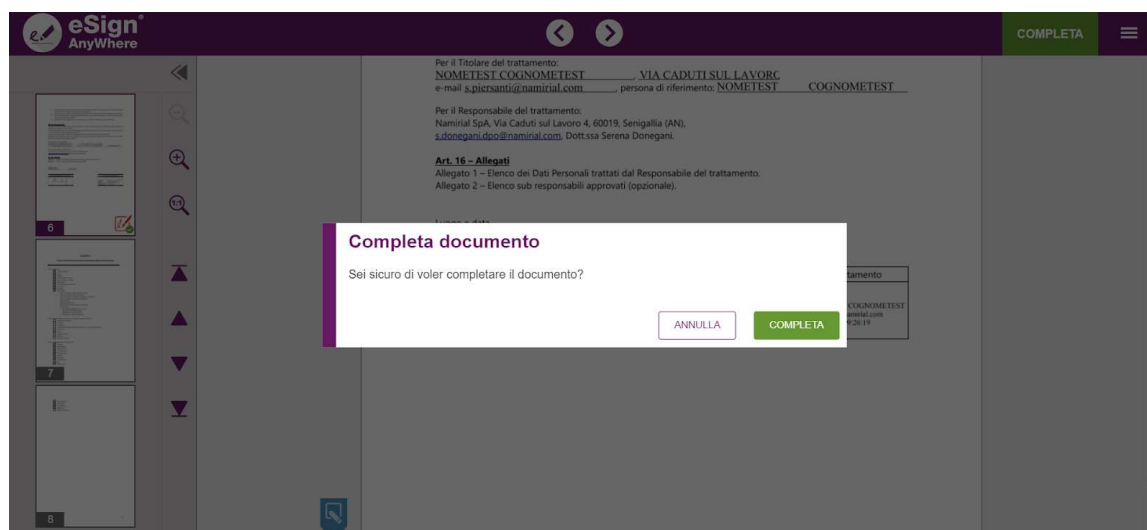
eSign® AnyWhere

COMPLETA

Per il Titolare del trattamento:
NOMETEST COGNOMETEST , VIA CADUTI SUL LAVORO
e-mail s.piersanti@namirial.com , persona di riferimento: NOMETEST COGNOMETEST

Per il Responsabile del trattamento:
Namirial SpA, Via Caduti sul Lavoro 4, 60019, Senigallia (AN), s.donegani.dpo@namirial.com, Dott.ssa Serena Donegani.

Art. 16 – Allegati
Allegato 1 – Elenco dei Dati Personali trattati dal Responsabile del trattamento.
Allegato 2 – Elenco sub responsabili approvati (opzionale).

Completa documento

Sei sicuro di voler completare il documento?

ANNULLA COMPLETA

tamento
COGNOMETEST
amirial.com
9:26:19

6
7
8